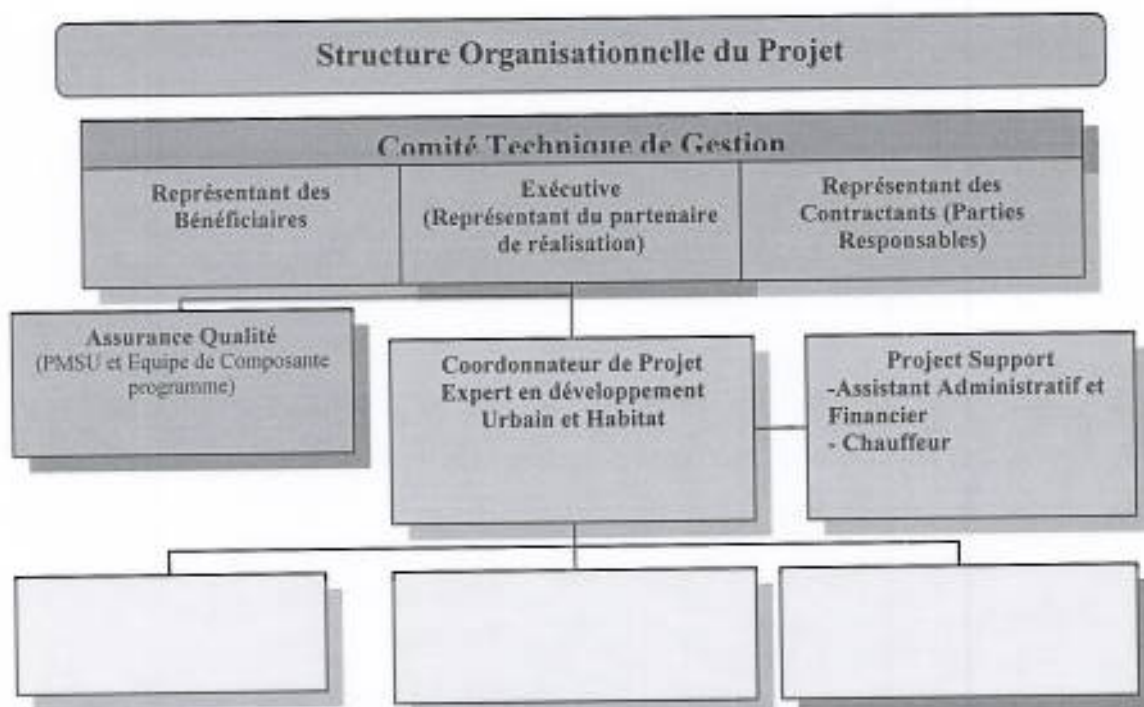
Structure Organisationnelle du Projet

Comité Technique de Gestion

Représentant des Bénéficiaires

Exécutive (Représentant du partenaire de réalisation)

Représentant des Contractants (Parties Responsables)

Assurance Qualité (PMSU et Equipe de Composante programme)

Coordonnateur de Projet Expert en développement Urbain et Habitat

Project Support
-Assistant Administratif et Financier
- Chauffeur